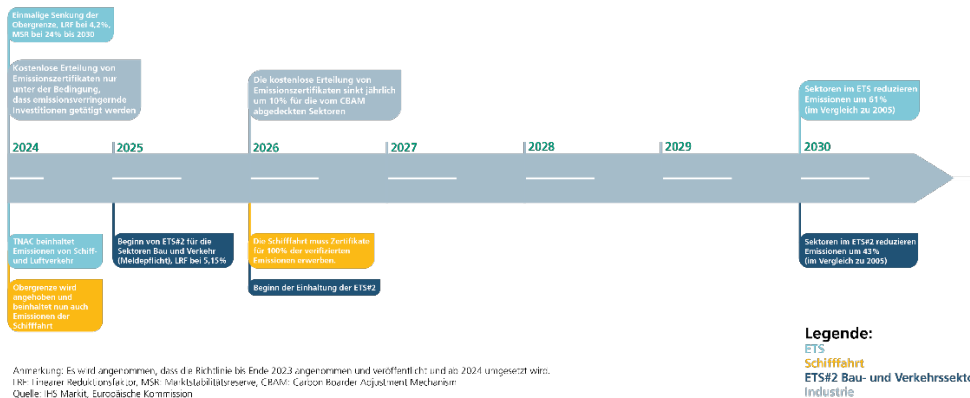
Einmalige Senkung der Obergrenze, LRF bei 4,2%, MSR bei 24% bis 2030

Kostenlose Erteilung von Emissionszertifikaten nur unter der Bedingung, dass emissionsverringernde Investitionen getätigt werden

Die kostenlose Erteilung von Emissionszertifikaten sinkt jährlich um 10% für die vom CBAM abgedeckten Sektoren

Sektoren im ETS reduzieren Emissionen um 61% (im Vergleich zu 2005)

2024

2025

2026

2027

2028

2029

2030

TNAC beinhaltet Emissionen von Schiff- und Luftverkehr

Obergrenze wird angehoben und beinhaltet nun auch Emissionen der Schifffahrt

Beginn von ETS#2 für die Sektoren Bau und Verkehr (Meldepflicht), LRF bei 5,15%

Die Schifffahrt muss Zertifikate für 100% der verifizierten Emissionen erwerben.

Beginn der Einhaltung der ETS#2

Sektoren im ETS#2 reduzieren Emissionen um 43% (im Vergleich zu 2005)

Legende:
ETS
Schifffahrt
ETS#2 Bau- und Verkehrssekto
Industrie

Anmerkung: Es wird angenommen, dass die Richtlinie bis Ende 2023 angenommen und veröffentlicht und ab 2024 umgesetzt wird.
LRF: Linearer Reduktionsfaktor, MSR: Marktstabilitätsreserve, CBAM: Carbon Boarder Adjustment Mechanism
Quelle: IHS Markit, Europäische Kommission